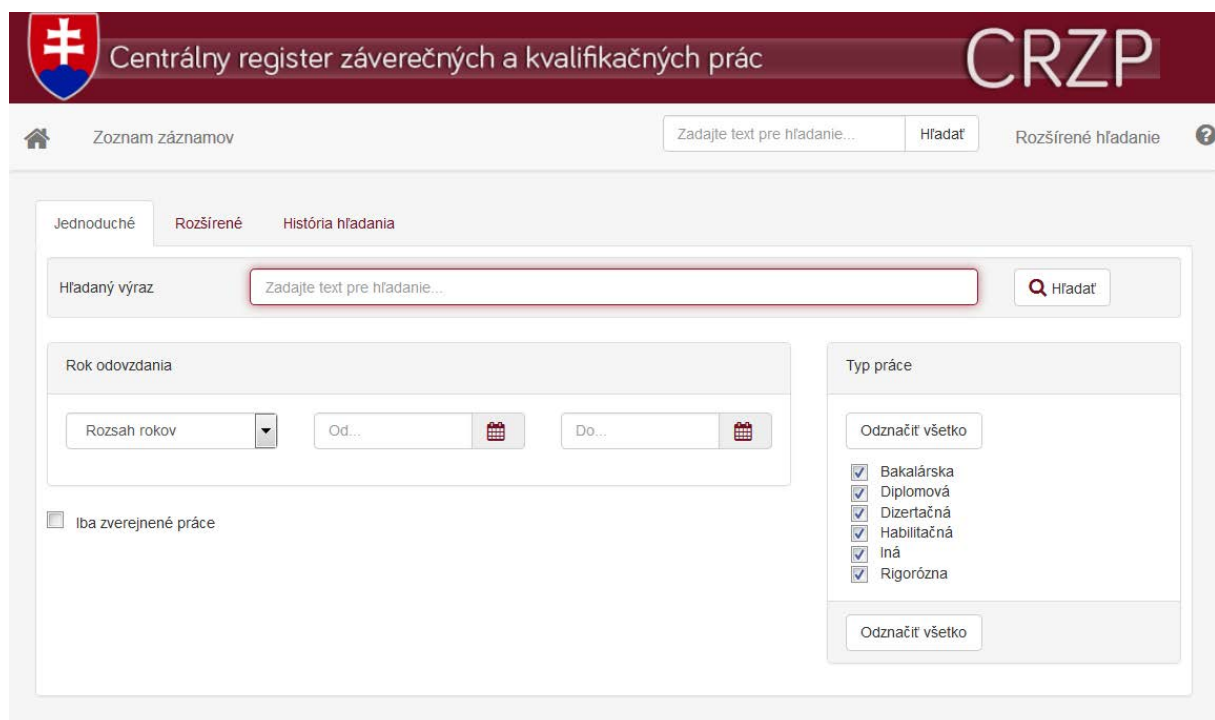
Centrálny register záverečných a kvalifikačných prác

CRZP

Zoznam záznamov

Zadajte text pre hľadanie...

Hľadať

Rozšírené hľadanie

Jednoduché

Rozšírené

História hľadania

Hľadaný výraz

Zadajte text pre hľadanie...

Hľadať

Rok odovzdania

Rozsah rokov

Od...

Do...

Iba zverejnené práce

Typ práce

Odznačiť všetko

Bakalárska
Diplomová
Dizertačná
Habilitačná
Iná
Rigorózna

Odznačiť všetko